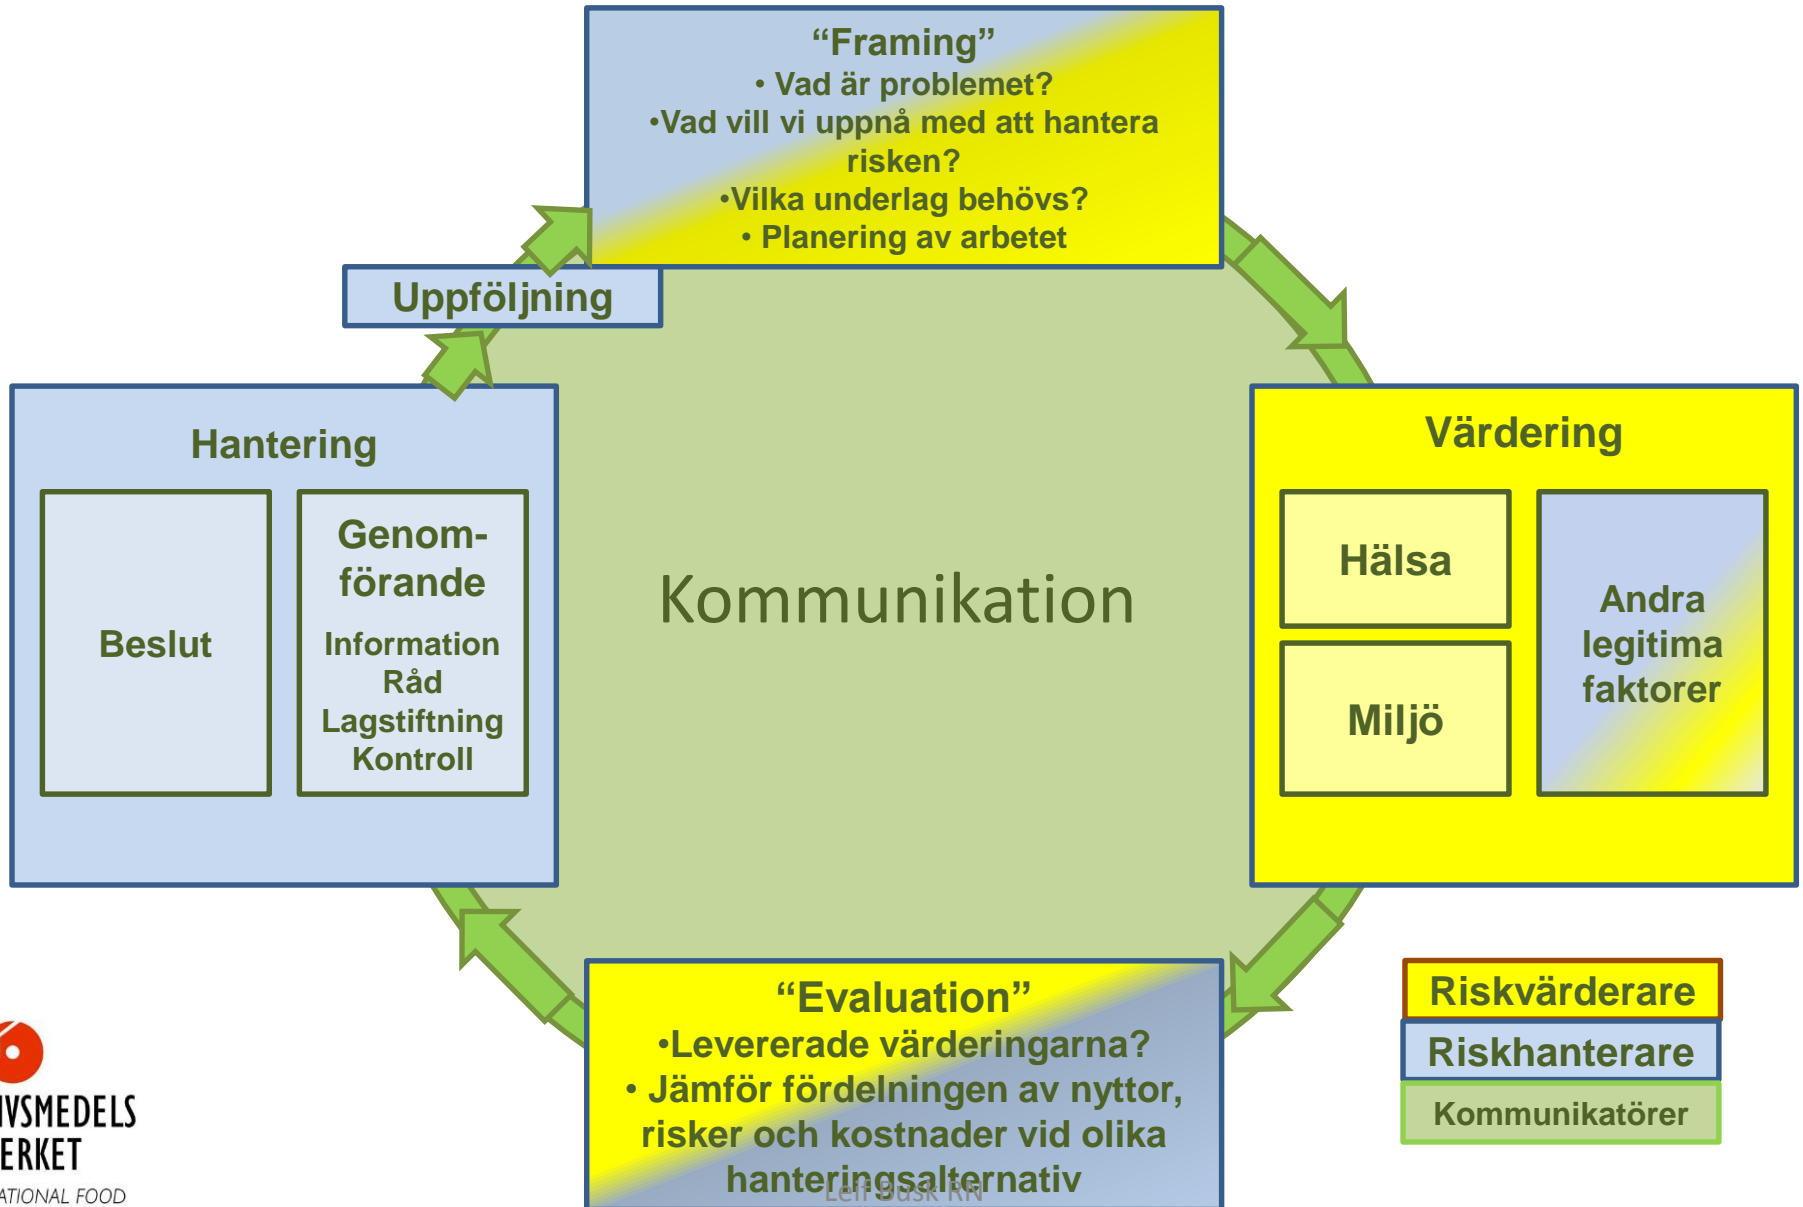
"Framing"
• Vad är problemet?
•Vad vill vi uppnå med att hantera risken?
•Vilka underlag behövs?
• Planering av arbetet

Uppföljning

Hantering

Beslut

Genomförande
Information
Råd
Lagstiftning
Kontroll

Kommunikation

Värdering

Hälsa

Miljö

Andra legitima faktorer

"Evaluation"
•Levererade värderingarna?
• Jämför fördelningen av nyttor, risker och kostnader vid olika hanteringsalternativ

Leif Busk RN

Riskvärderare
Riskhanterare
Kommunikatörer

IVSMEDELS
ERKET
ATIONAL FOOD